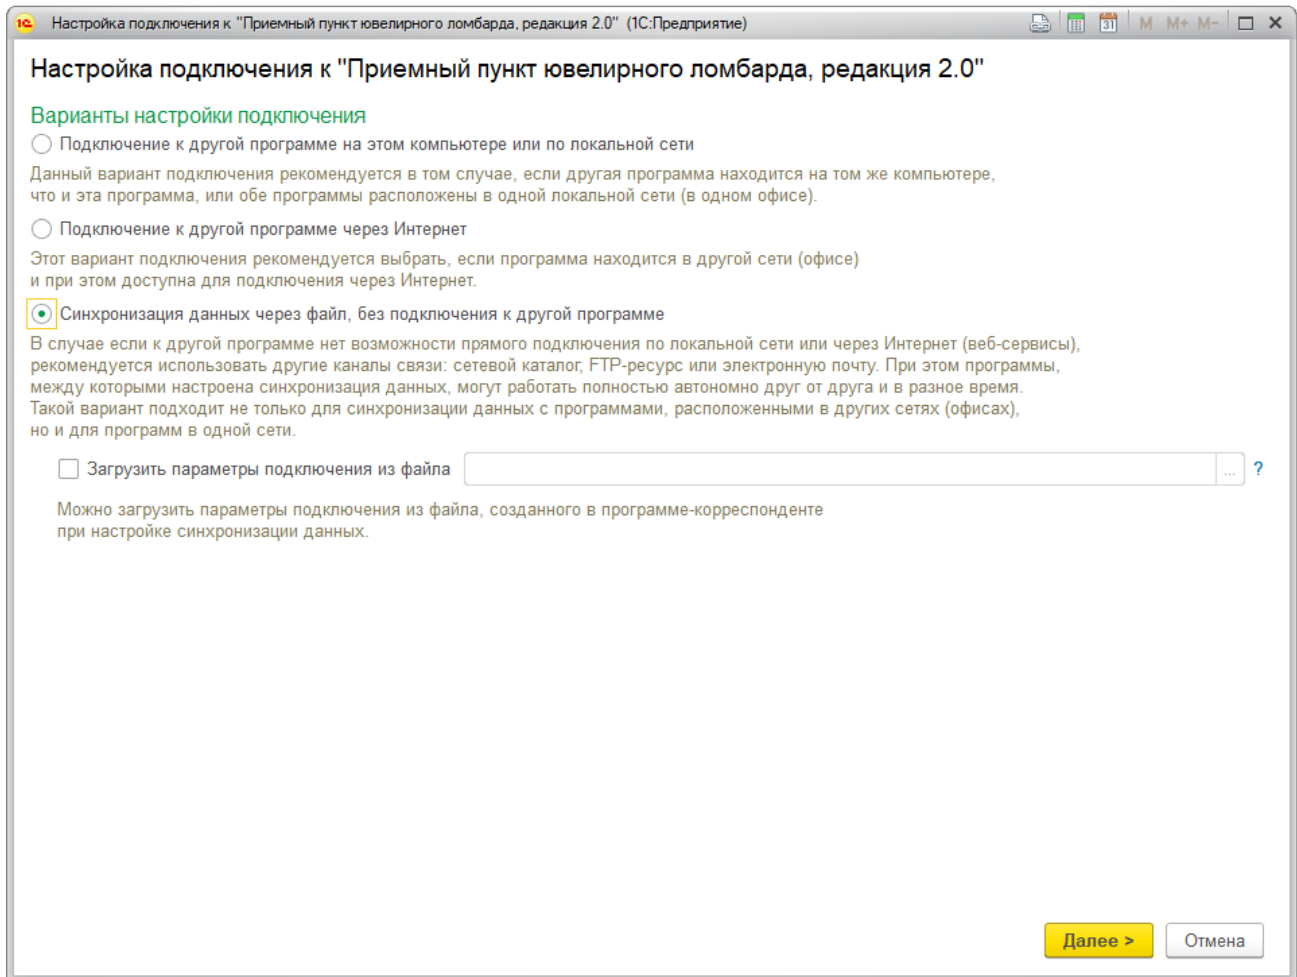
Настройка подключения к "Приемный пункт ювелирного ломбарда, редакция 2.0" (1С:Предприятие)

M M+ M-

Настройка подключения к "Приемный пункт ювелирного ломбарда, редакция 2.0"

Варианты настройки подключения

Подключение к другой программе на этом компьютере или по локальной сети

Данный вариант подключения рекомендуется в том случае, если другая программа находится на том же компьютере, что и эта программа, или обе программы расположены в одной локальной сети (в одном офисе).

Подключение к другой программе через Интернет

Этот вариант подключения рекомендуется выбрать, если программа находится в другой сети (офисе) и при этом доступна для подключения через Интернет.

Синхронизация данных через файл, без подключения к другой программе

В случае если к другой программе нет возможности прямого подключения по локальной сети или через Интернет (веб-сервисы), рекомендуется использовать другие каналы связи: сетевой каталог, FTP-ресурс или электронную почту. При этом программы, между которыми настроена синхронизация данных, могут работать полностью автономно друг от друга и в разное время. Такой вариант подходит не только для синхронизации данных с программами, расположенными в других сетях (офисах), но и для программ в одной сети.

Загрузить параметры подключения из файла ... ?

Можно загрузить параметры подключения из файла, созданного в программе-корреспонденте при настройке синхронизации данных.

Далее > Отмена